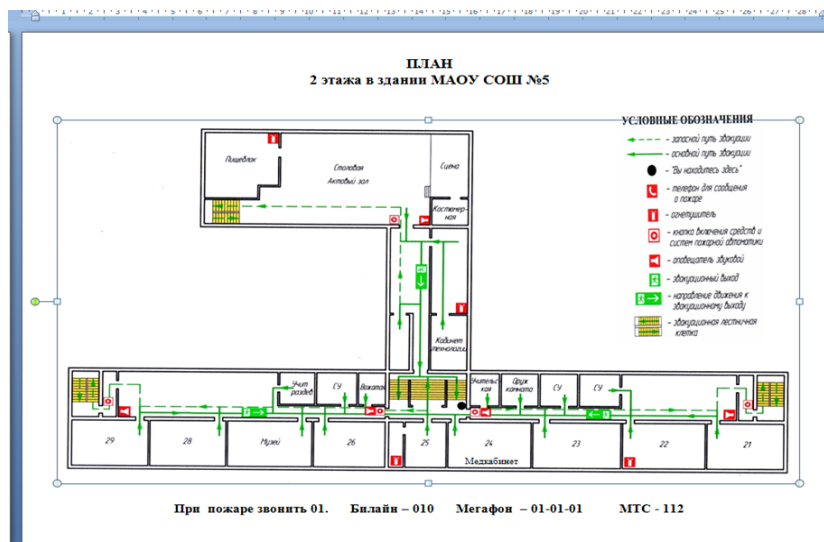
ПЛАН
2 этажа в здании МАОУ СОШ №5

УСЛОВНЫЕ ОБОЗНАЧЕНИЯ
запасной путь эвакуации
основной путь эвакуации
"Вы находитесь здесь"
телефон для сообщения о пожаре
огнетушитель
кнопка включения средств и систем пожарной автоматики
оповещатель звуковой
эвакуационный выход
направление движения к эвакуационному выходу
эвакуационная лестничная клетка

Пищеблок
Столовая
Актовый зал
Сцена
Костюмерная
Кабинет технологии
Учит. раздев
СУ
Вахта
Учительская
Орг. комната
СУ
СУ
29
28
Музей
26
25
24
Медкабинет
23
22
21

При пожаре звонить 01. Билайн – 010 Мегафон – 01-01-01 МТС - 112